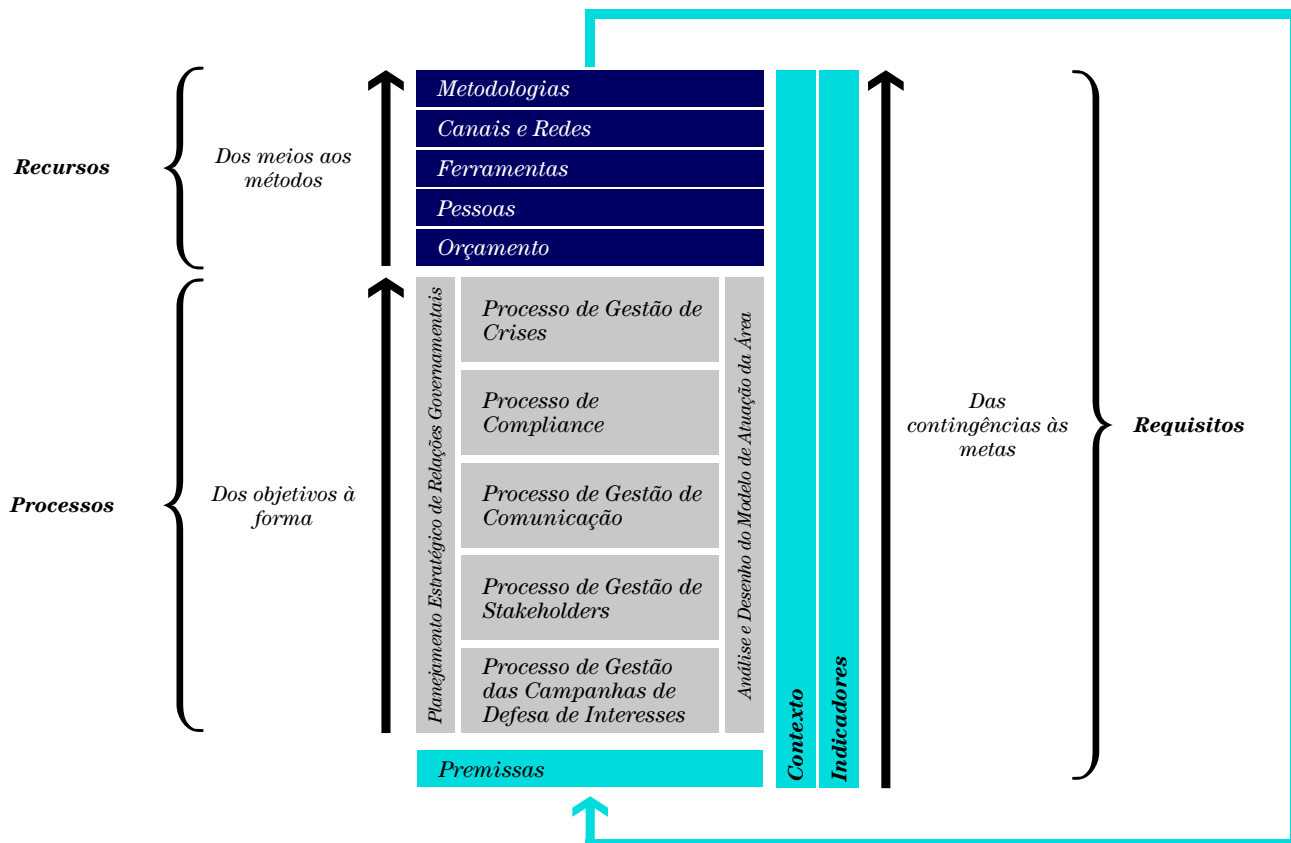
Recursos

Dos meios aos métodos

Processos

Dos objetivos à forma

Metodologias

Canais e Redes

Ferramentas

Pessoas

Orçamento

Planejamento Estratégico de Relações Governamentais

Processo de Gestão de Crises

Processo de Compliance

Processo de Gestão de Comunicação

Processo de Gestão de Stakeholders

Processo de Gestão das Campanhas de Defesa de Interesses

Análise e Desenho do Modelo de Atuação da Área

Premissas

Contexto

Indicadores

Das contingências às metas

Requisitos